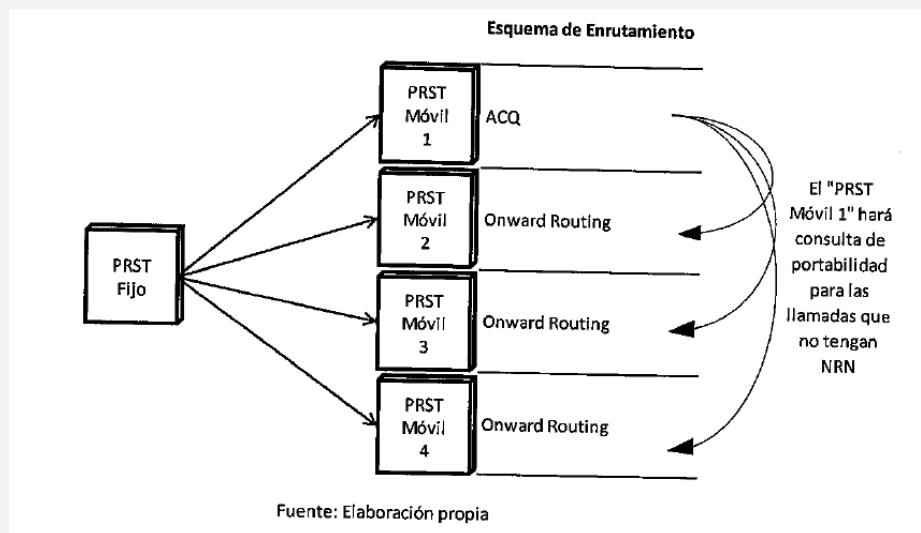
Esquema de Enrutamiento

PRST Fijo

PRST Móvil 1

ACQ

PRST Móvil 2

Onward Routing

PRST Móvil 3

Onward Routing

PRST Móvil 4

Onward Routing

El "PRST Móvil 1" hará consulta de portabilidad para las llamadas que no tengan NRN

Fuente: Elaboración propia